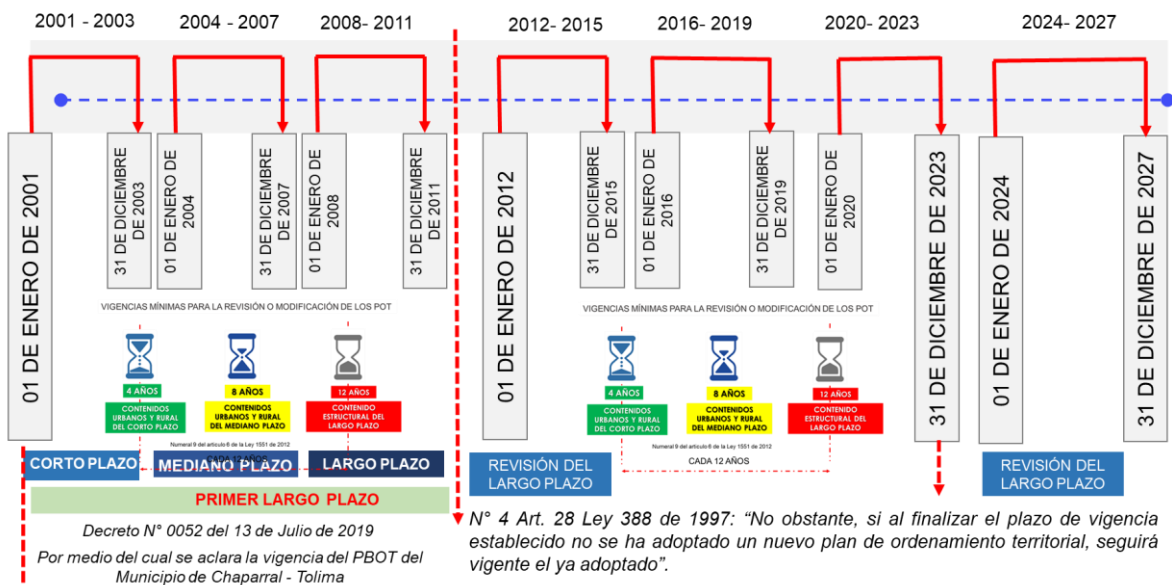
2001 - 2003
2004 - 2007
2008- 2011
2012- 2015
2016- 2019
2020- 2023
2024- 2027

01 DE ENERO DE 2001
31 DE DICIEMBRE DE 2003
01 DE ENERO DE 2004
31 DE DICIEMBRE DE 2007
01 DE ENERO DE 2008
31 DE DICIEMBRE DE 2011
01 DE ENERO DE 2012
31 DE DICIEMBRE DE 2015
01 DE ENERO DE 2016
31 DE DICIEMBRE DE 2019
01 DE ENERO DE 2020
31 DE DICIEMBRE DE 2023
01 DE ENERO DE 2024
31 DE DICIEMBRE DE 2027

VIGENCIAS MÍNIMAS PARA LA REVISIÓN O MODIFICACIÓN DE LOS POT
4 AÑOS
CONTENIDOS URBANOS Y RURAL DEL CORTO PLAZO
8 AÑOS
CONTENIDOS URBANOS Y RURAL DEL MEDIANO PLAZO
12 AÑOS
CONTENIDO ESTRUCTURAL DEL LARGO PLAZO
Numeral 9 del artículo 6 de la Ley 1551 de 2012
CADA 12 AÑOS

VIGENCIAS MÍNIMAS PARA LA REVISIÓN O MODIFICACIÓN DE LOS POT
4 AÑOS
CONTENIDOS URBANOS Y RURAL DEL CORTO PLAZO
8 AÑOS
CONTENIDOS URBANOS Y RURAL DEL MEDIANO PLAZO
12 AÑOS
CONTENIDO ESTRUCTURAL DEL LARGO PLAZO
Numeral 9 del artículo 6 de la Ley 1551 de 2012
CADA 12 AÑOS

CORTO PLAZO
MEDIANO PLAZO
LARGO PLAZO
REVISIÓN DEL LARGO PLAZO
REVISIÓN DEL LARGO PLAZO
PRIMER LARGO PLAZO

Decreto N° 0052 del 13 de Julio de 2019
Por medio del cual se aclara la vigencia del PBOT del Municipio de Chaparral - Tolima

N° 4 Art. 28 Ley 388 de 1997: “No obstante, si al finalizar el plazo de vigencia establecido no se ha adoptado un nuevo plan de ordenamiento territorial, seguirá vigente el ya adoptado”.